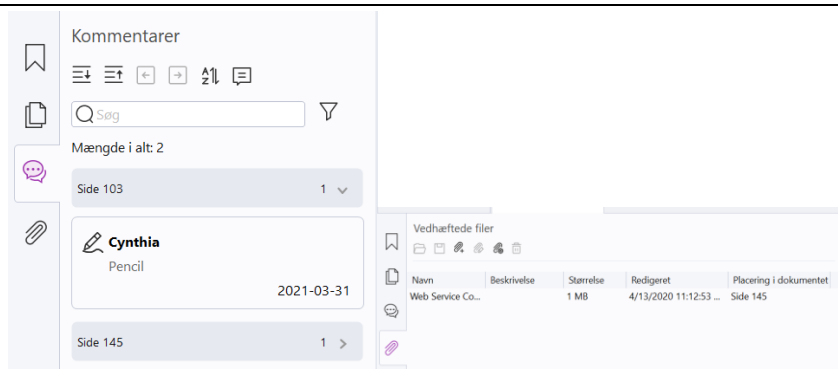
Kommentarer

Søg

Mængde i alt: 2

Side 103 1

Cynthia
Pencil
2021-03-31

Side 145 1

Vedhæftede filer

| Navn | Beskrivelse | Størrelse | Redigeret | Placering i dokumentet |
|---|---|---|---|---|
| Web Service Co... | | 1 MB | 4/13/2020 11:12:53 ... | Side 145 |